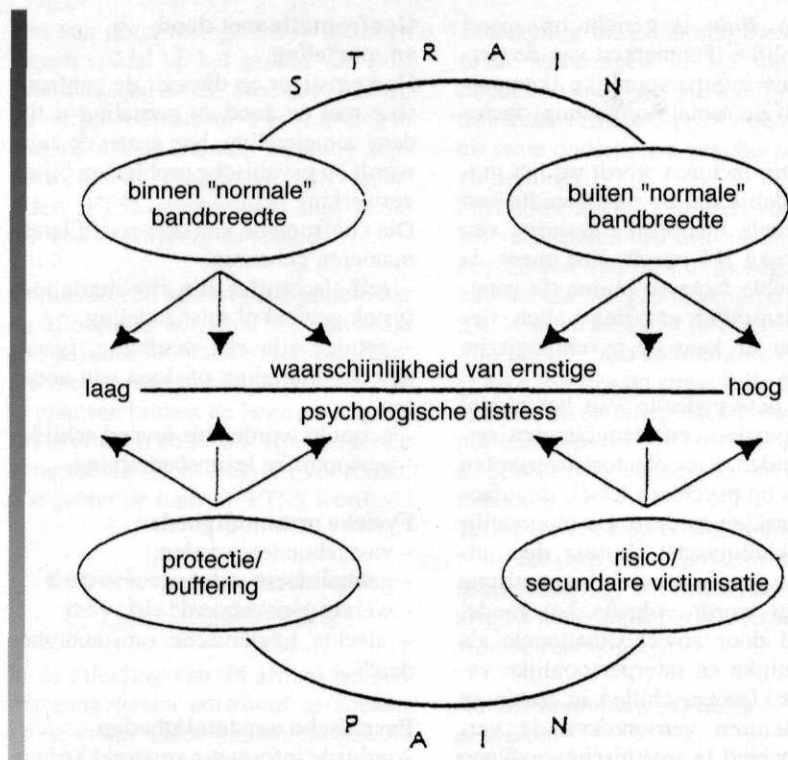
S T R A I N

binnen "normale" bandbreedte

buiten "normale" bandbreedte

laag

waarschijnlijkheid van ernstige psychologische distress

hoog

protectie/ buffering

risico/ secundaire victimisatie

P A I N